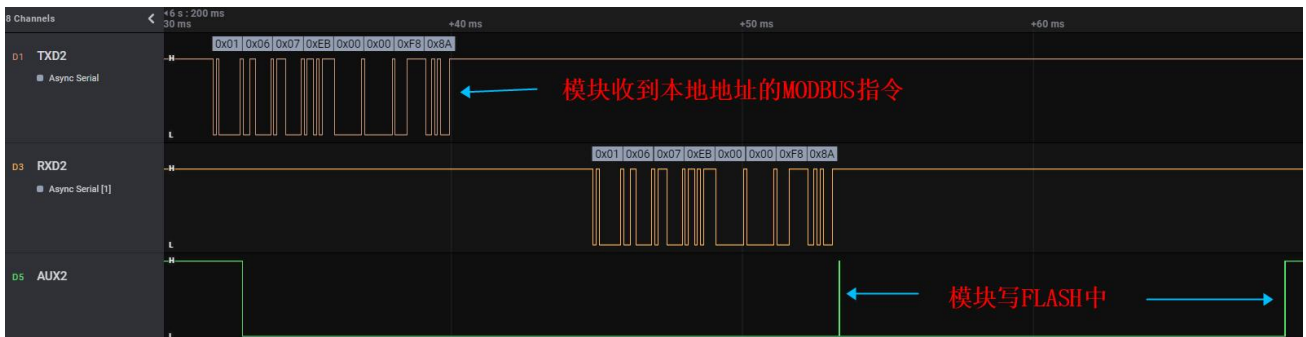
8 Channels
+6 s : 200 ms
30 ms
+40 ms
+50 ms
+60 ms

D1 TXD2
Async Serial
H
L
0x01 0x06 0x07 0xEB 0x00 0x00 0xF8 0x8A
模块收到本地地址的MODBUS指令

D3 RXD2
Async Serial [1]
H
L
0x01 0x06 0x07 0xEB 0x00 0x00 0xF8 0x8A

D5 AUX2
H
L
模块写FLASH中